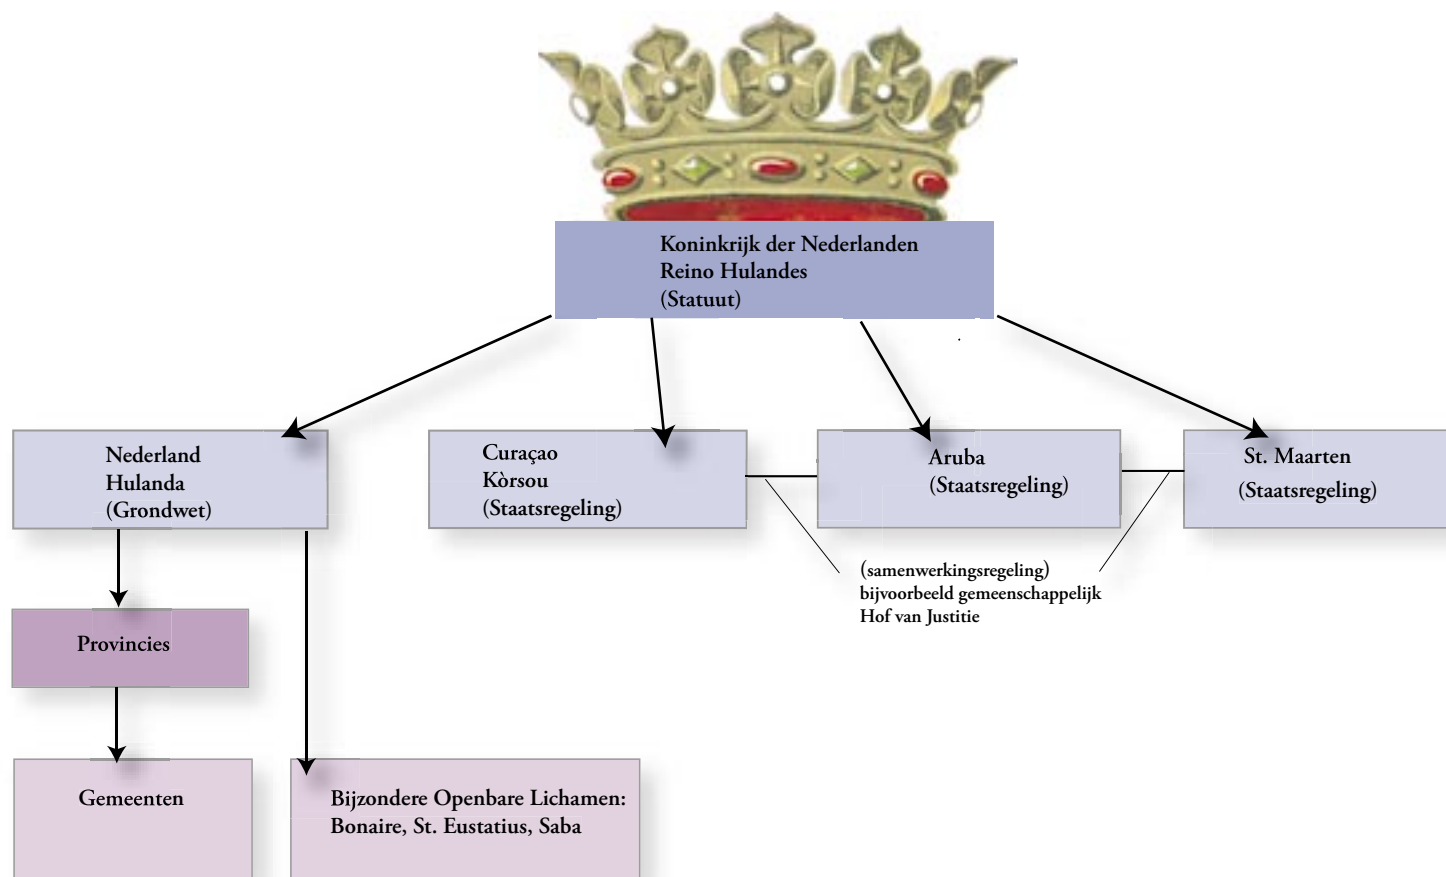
Koninkrijk der Nederlanden
Reino Hulandes
(Statuut)

Nederland
Hulanda
(Grondwet)

Curaçao
Kòrsou
(Staatsregeling)

Aruba
(Staatsregeling)

St. Maarten
(Staatsregeling)

(samenwerkingsregeling)
bijvoorbeeld gemeenschappelijk
Hof van Justitie

Provincies

Gemeenten

Bijzondere Openbare Lichamen:
Bonaire, St. Eustatius, Saba